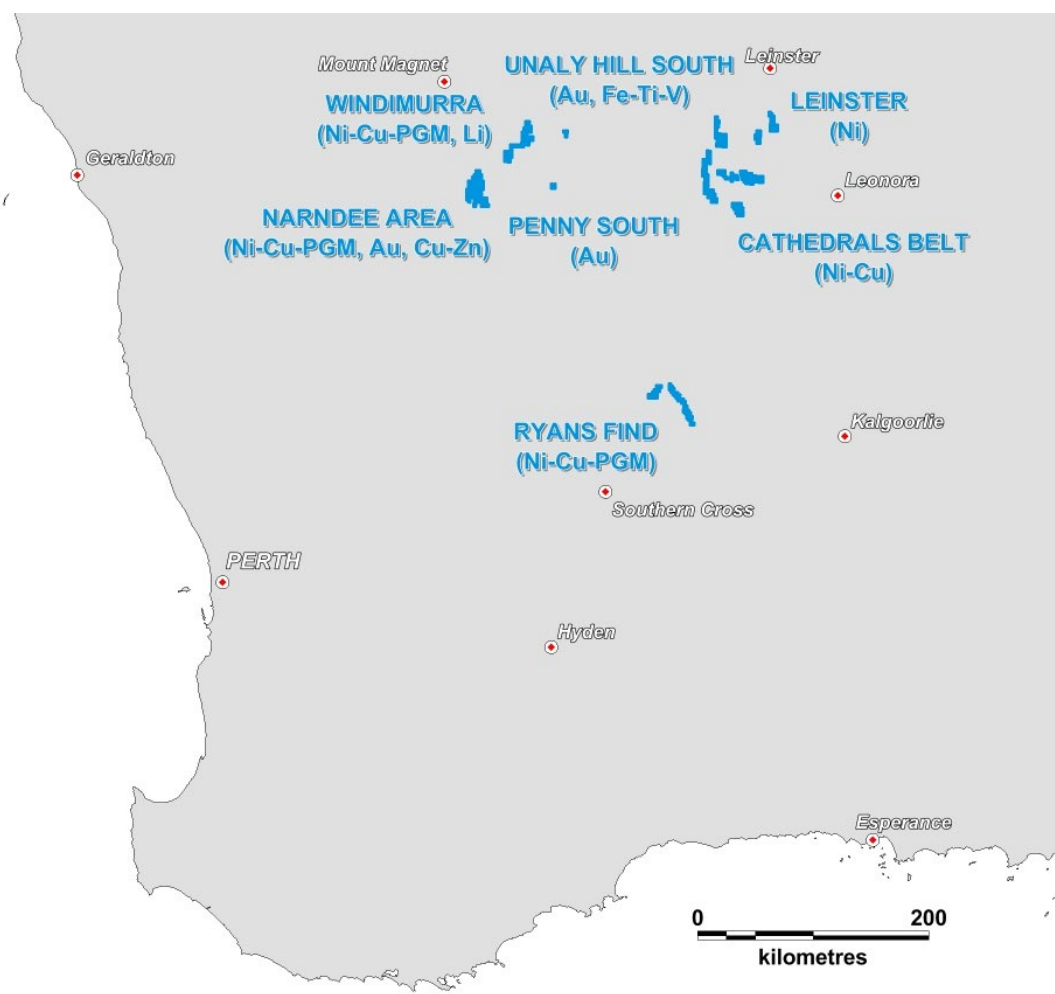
Mount Magnet

UNALY HILL SOUTH
(Au, Fe-Ti-V)

Leinster

WINDIMURRA
(Ni-Cu-PGM, Li)

LEINSTER
(Ni)

Geraldton

Leonora

NARNDEE AREA
(Ni-Cu-PGM, Au, Cu-Zn)

PENNY SOUTH
(Au)

CATHEDRALS BELT
(Ni-Cu)

RYANS FIND
(Ni-Cu-PGM)

Kalgoorlie

Southern Cross

PERTH

Hyden

Esperance

0 200
kilometres